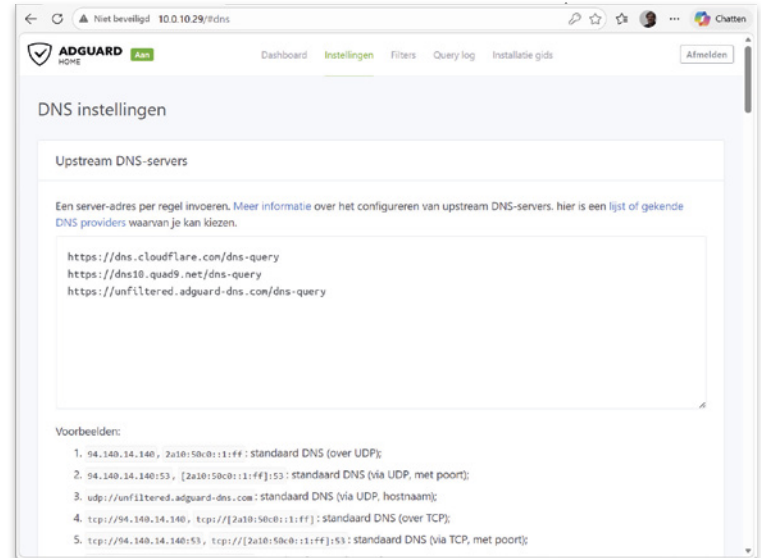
Niet beveiligd 10.0.10.29/#dns

Chatten

ADGUARD HOME Aan

Dashboard Instellingen Filters Query log Installatie gids

Afmelden

DNS instellingen

Upstream DNS-servers

Een server-adres per regel invoeren. Meer informatie over het configureren van upstream DNS-servers. hier is een lijst of gekende DNS providers waarvan je kan kiezen.

https://dns.cloudflare.com/dns-query
https://dns10.quad9.net/dns-query
https://unfiltered.adguard-dns.com/dns-query

Voorbeelden:

1. 94.140.14.140, 2a10:50c0::1:ff: standaard DNS (over UDP);
2. 94.140.14.140:53, [2a10:50c0::1:ff]:53: standaard DNS (via UDP, met poort);
3. udp://unfiltered.adguard-dns.com: standaard DNS (via UDP, hostnaam);
4. tcp://94.140.14.140, tcp://[2a10:50c0::1:ff]: standaard DNS (over TCP);
5. tcp://94.140.14.140:53, tcp://[2a10:50c0::1:ff]:53: standaard DNS (via TCP, met poort);